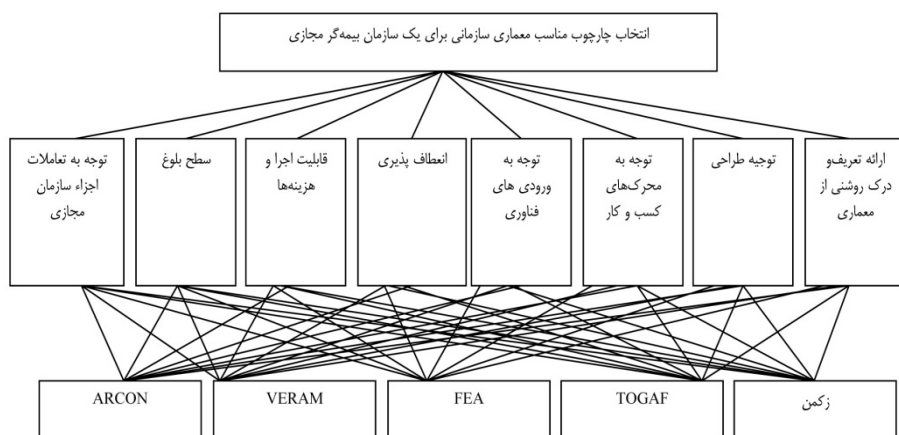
انتخاب چارچوب مناسب معماری سازمانی برای یک سازمان بیمه‌گر مجازی

ارائه تعریف‌و درک روشنی از معماری

توجیه طراحی

توجه به محرک‌های کسب و کار

توجه به ورودی های فناوری

انعطاف پذیری

قابلیت اجرا و هزینه‌ها

سطح بلوغ

توجه به تعاملات اجزاء سازمان مجازی

زکمن

TOGAF

FEA

VERAM

ARCON